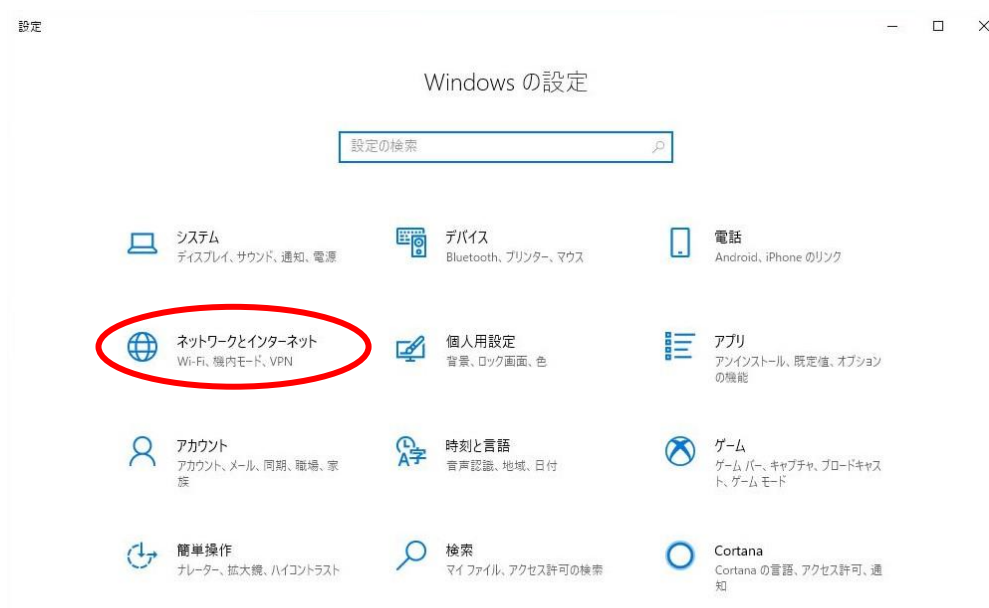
設定

Windows の設定

設定の検索

システム
ディスプレイ、サウンド、通知、電源

デバイス
Bluetooth、プリンター、マウス

電話
Android、iPhone のリンク

ネットワークとインターネット
Wi-Fi、機内モード、VPN

個人用設定
背景、ロック画面、色

アプリ
アンインストール、既定値、オプションの機能

アカウント
アカウント、メール、同期、職場、家族

時刻と言語
音声認識、地域、日付

ゲーム
ゲーム バー、キャプチャ、ブロードキャスト、ゲーム モード

簡単操作
ナレーター、拡大鏡、ハイコントラスト

検索
マイ ファイル、アクセス許可の検索

Cortana
Cortana の言語、アクセス許可、通知